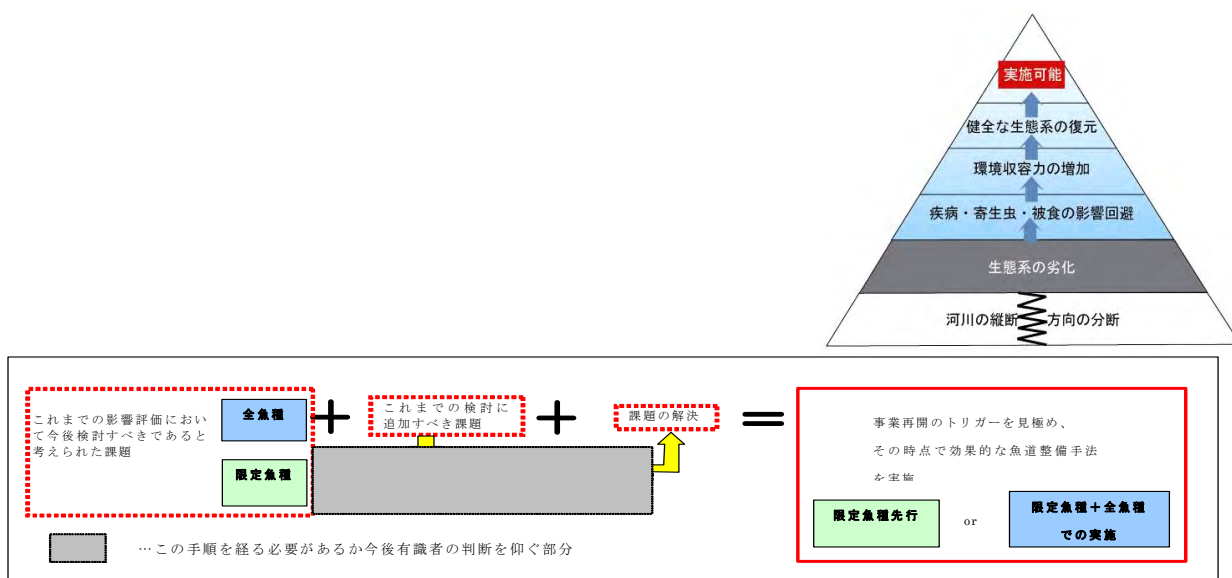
実施可能

健全な生態系の復元

環境収容力の増加

疾病・寄生虫・被食の影響回避

生態系の劣化

河川の縦断方向の分断

これまでの影響評価において今後検討すべきであると考えられた課題

全魚種

限定魚種

＋

これまでの検討に追加すべき課題

＋

課題の解決

＝

事業再開のトリガーを見極め、その時点で効果的な魚道整備手法を実施

限定魚種先行

or

限定魚種＋全魚種での実施

…この手順を経る必要があるか今後有識者の判断を仰ぐ部分